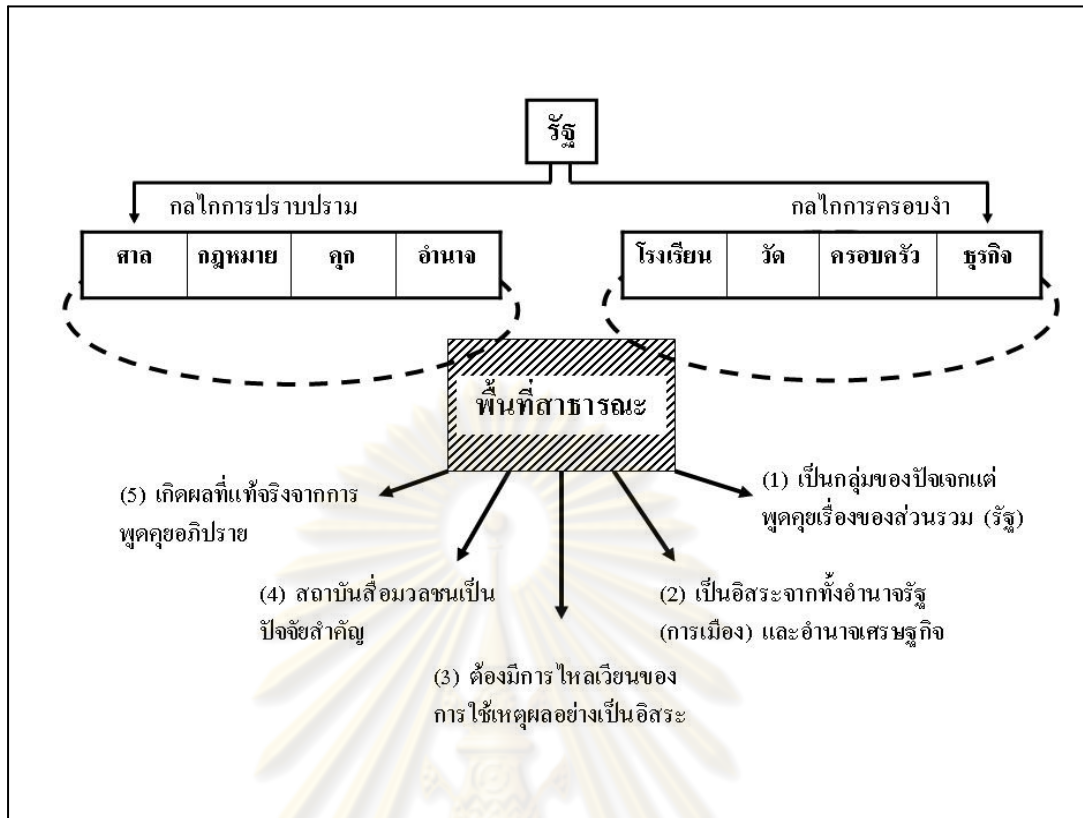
รัฐ

กลไกการปราบปราม

| ศาล | กฎหมาย | คุก | อำนาจ |
|---|---|---|---|

กลไกการครอบงำ

| โรงเรียน | วัด | ครอบครัว | ธุรกิจ |
|---|---|---|---|

พื้นที่สาธารณะ

(5) เกิดผลที่แท้จริงจากการพูดคุยอภิปราย

(1) เป็นกลุ่มของปัจเจกแต่พูดคุยเรื่องของส่วนรวม (รัฐ)

(4) สถาบันสื่อมวลชนเป็นปัจจัยสำคัญ

(2) เป็นอิสระจากทั้งอำนาจรัฐ (การเมือง) และอำนาจเศรษฐกิจ

(3) ต้องมีการไหลเวียนของการใช้เหตุผลอย่างเป็นอิสระ